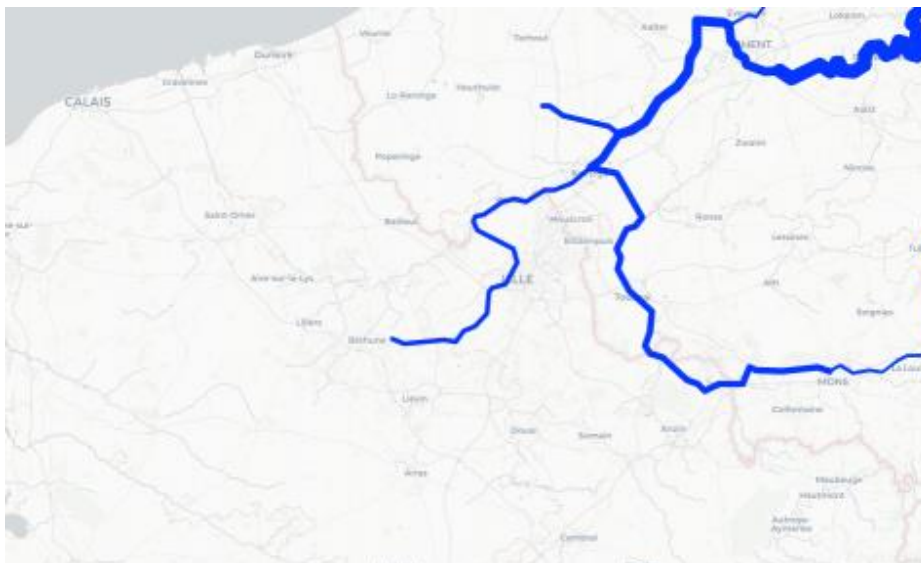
CALAIS
Dunkirk
Gravelines
Veurne
Torhout
Aalter
Lokeren
GHENT
Lo-Reninge
Houthulst
Poperinge
Zottegem
Aalst
Ninove
Saint-Omer
Bailleul
Mouscron
Villeneuve
Ronse
Lessines
LILLE
Aire-sur-la-Lys
Ath
Tournai
Lillers
Soignies
Béthune
MONS
La Louv
Liévin
Colfontaine
Douai
Somain
Anzin
Arras
Maubeuge
Hautmont
Aulnoye-Aymeries
Cambrai